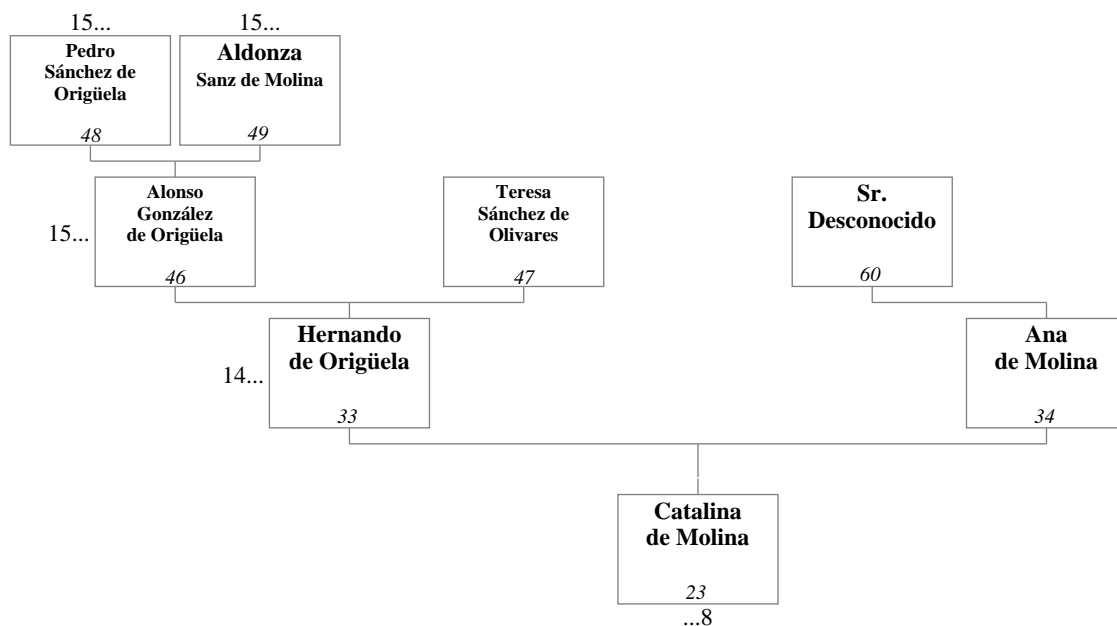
15...
Pedro Sánchez de Origüela
48

15...
Aldonza
Sanz de Molina
49

15...
Alonso González de Origüela
46

Teresa Sánchez de Olivares
47

Sr. Desconocido
60

14...
Hernando de Origüela
33

Ana de Molina
34

Catalina de Molina
23
...8